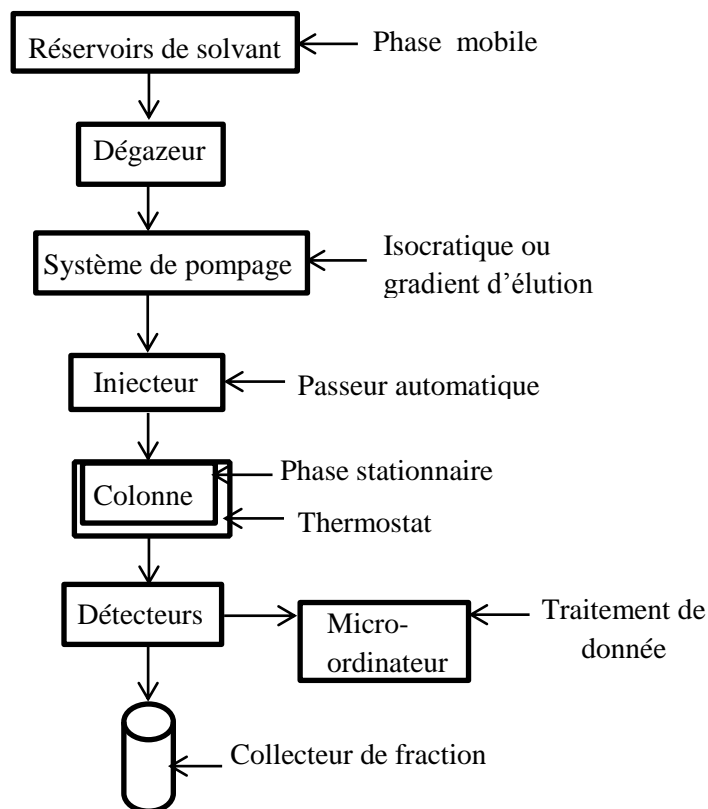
Réservoirs de solvant

Phase mobile

Dégazeur

Système de pompage

Isocratique ou gradient d'élution

Injecteur

Passeur automatique

Colonne

Phase stationnaire

Thermostat

Détecteurs

Micro-ordinateur

Traitement de donnée

Collecteur de fraction